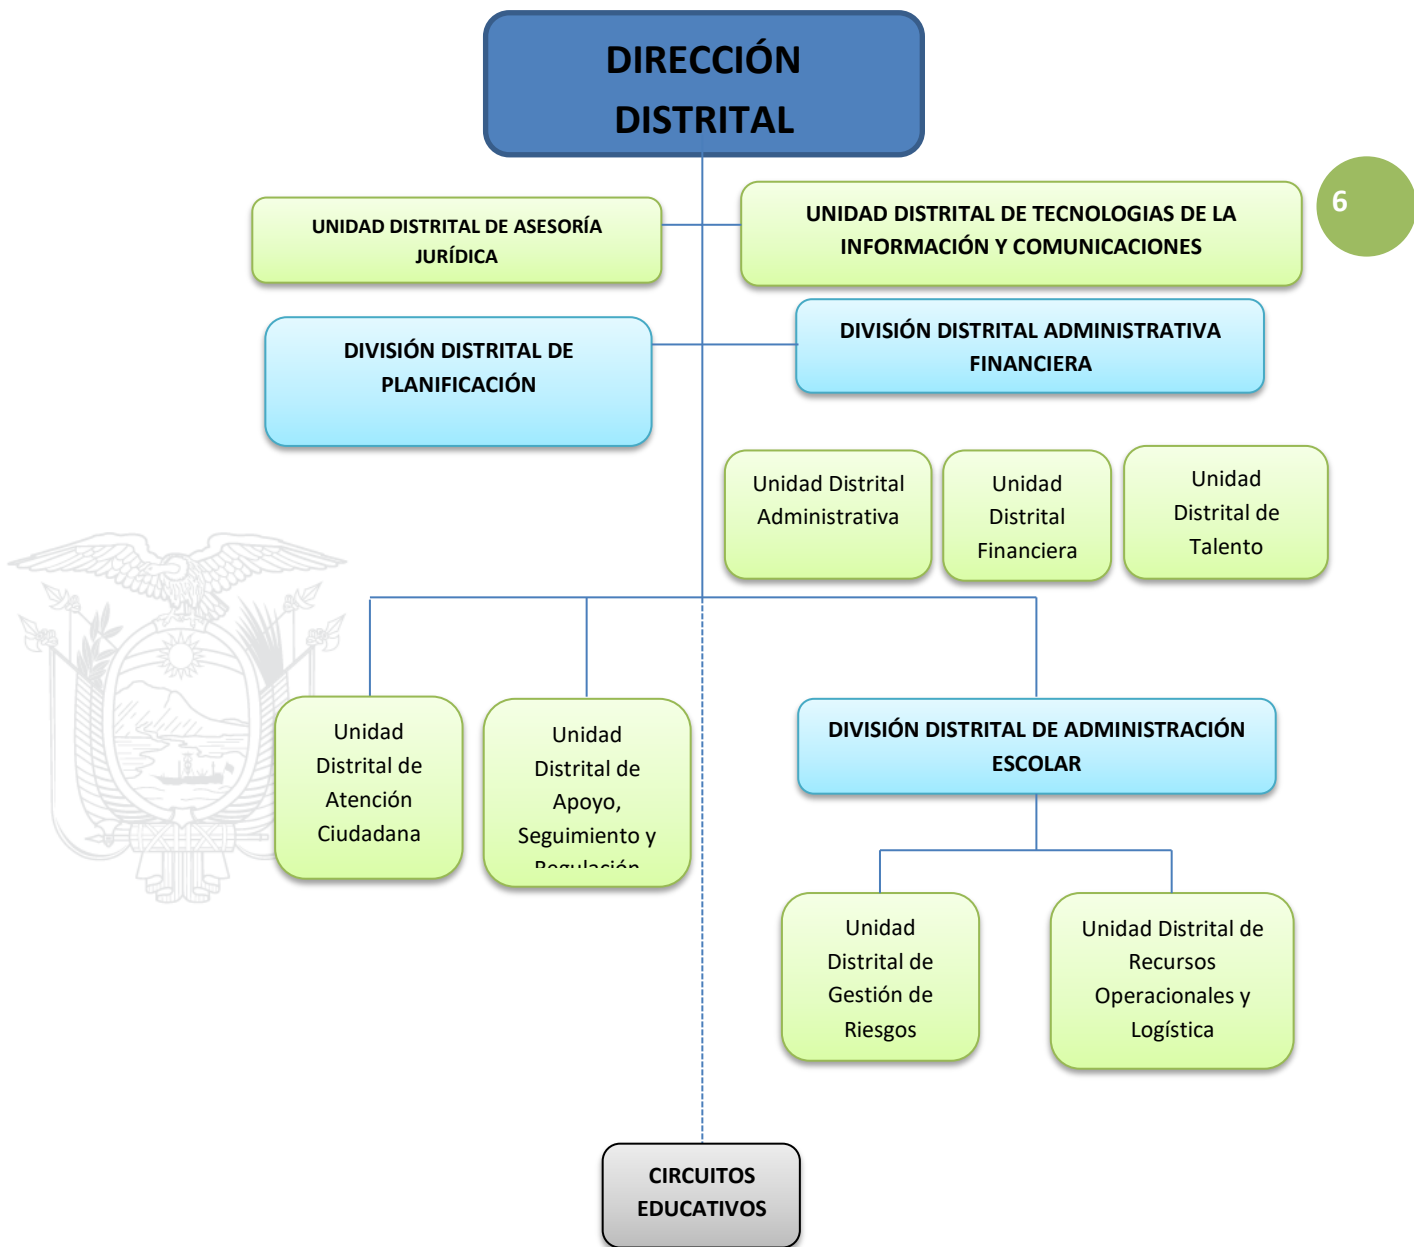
DIRECCIÓN DISTRITAL

6

UNIDAD DISTRITAL DE ASESORÍA JURÍDICA

UNIDAD DISTRITAL DE TECNOLOGIAS DE LA INFORMACIÓN Y COMUNICACIONES

DIVISIÓN DISTRITAL DE PLANIFICACIÓN

DIVISIÓN DISTRITAL ADMINISTRATIVA FINANCIERA

Unidad Distrital Administrativa

Unidad Distrital Financiera

Unidad Distrital de Talento

Unidad Distrital de Atención Ciudadana

Unidad Distrital de Apoyo, Seguimiento y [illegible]

DIVISIÓN DISTRITAL DE ADMINISTRACIÓN ESCOLAR

Unidad Distrital de Gestión de Riesgos

Unidad Distrital de Recursos Operacionales y Logística

CIRCUITOS EDUCATIVOS